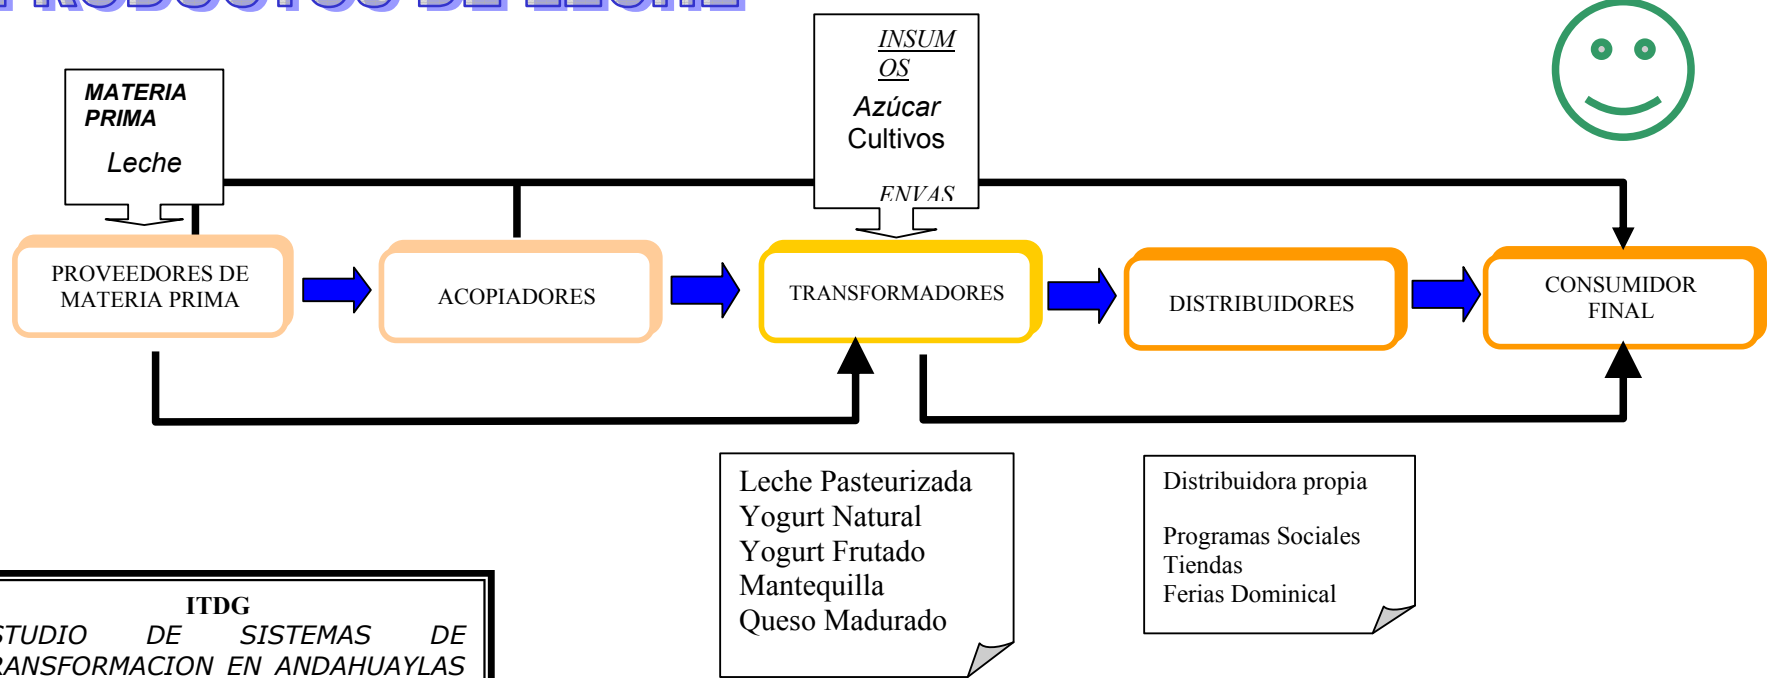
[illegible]

MATERIA PRIMA

Leche

INSUMOS

Azúcar
Cultivos

ENVAS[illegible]

PROVEEDORES DE MATERIA PRIMA

ACOPIADORES

TRANSFORMADORES

DISTRIBUIDORES

CONSUMIDOR FINAL

Leche Pasteurizada
Yogurt Natural
Yogurt Frutado
Mantequilla
Queso Madurado

Distribuidora propia

Programas Sociales
Tiendas
Ferias Dominical

ITDG
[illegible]STUDIO DE SISTEMAS DE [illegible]RANSFORMACION EN ANDAHUAYLAS